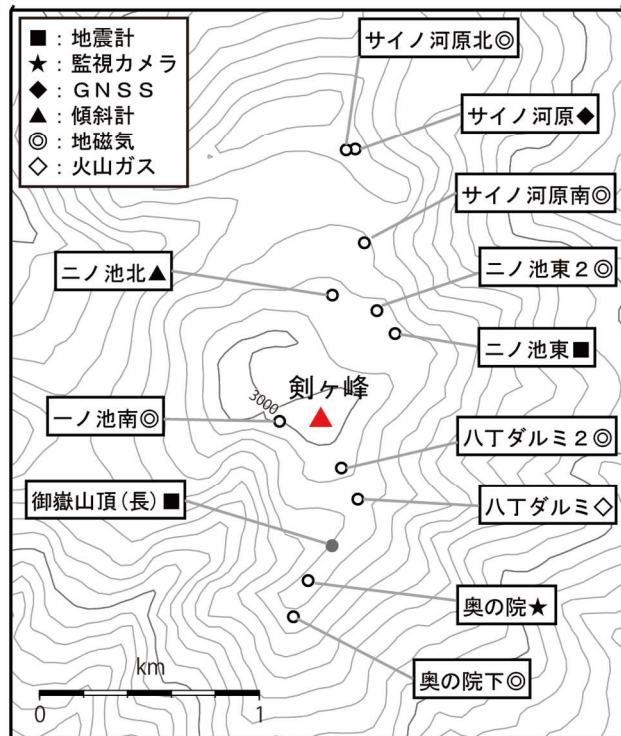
■：地震計
★：監視カメラ
◆：GNSS
▲：傾斜計
◎：地磁気
◇：火山ガス

サイノ河原北◎
サイノ河原◆
サイノ河原南◎
二ノ池北▲
二ノ池東２◎
二ノ池東■
剣ヶ峰
3000
一ノ池南◎
八丁ダルミ２◎
八丁ダルミ◇
御嶽山頂（長）■
奥の院★
奥の院下◎
km
0
1